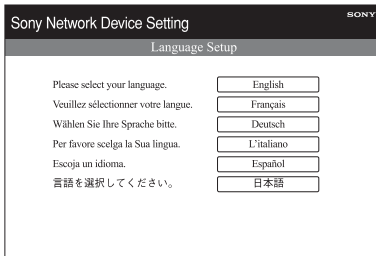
Sony Network Device Setting

SONY

Language Setup

Please select your language. English

Veuillez sélectionner votre langue. Français

Wählen Sie Ihre Sprache bitte. Deutsch

Per favore scelga la Sua lingua. L'italiano

Escoja un idioma. Español

言語を選択してください。 日本語